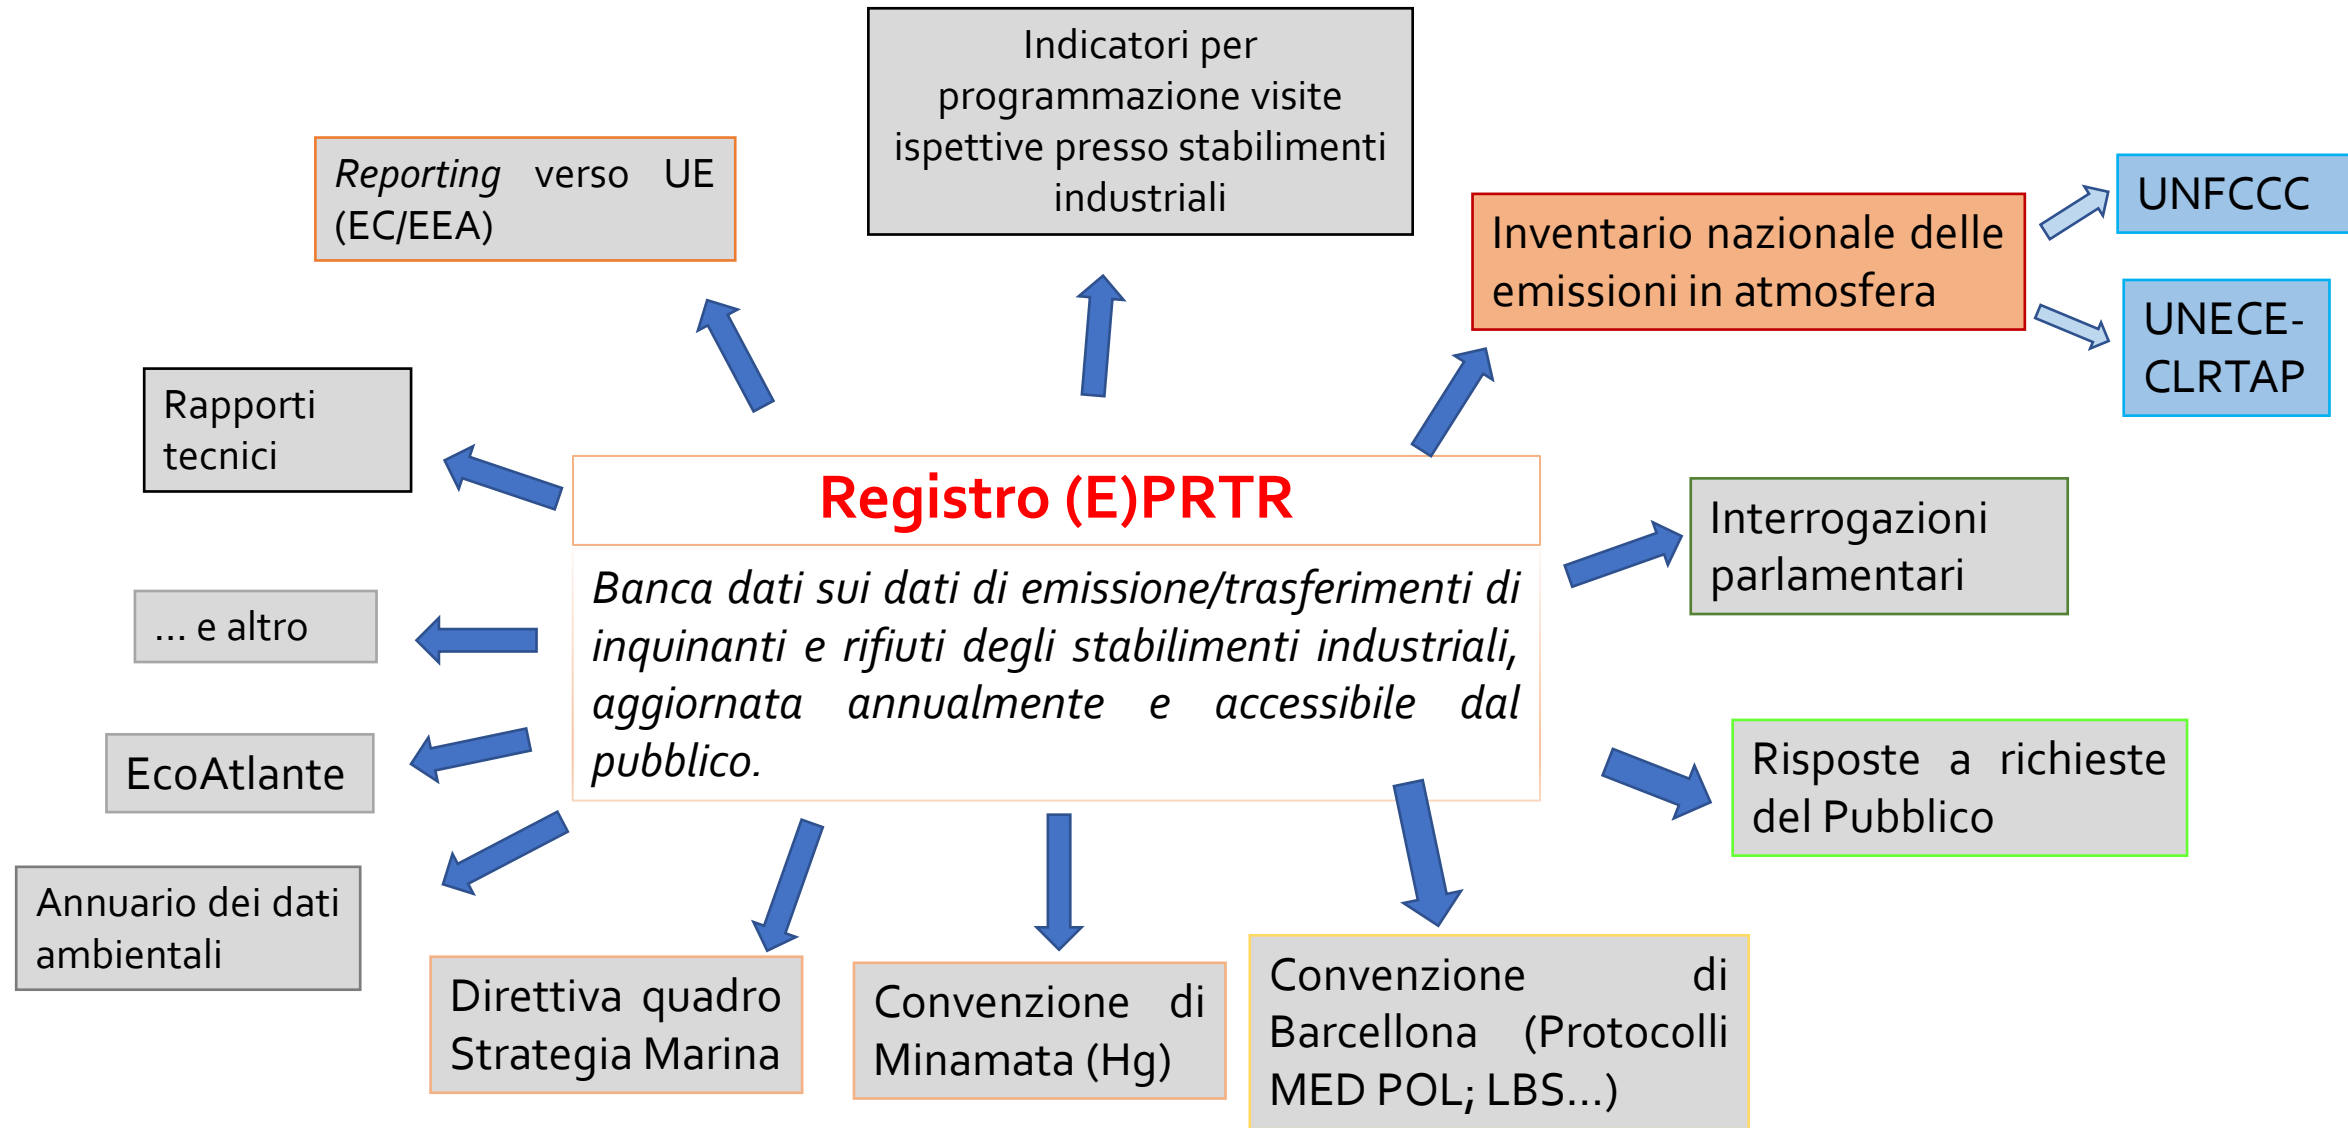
Indicatori per programmazione visite ispettive presso stabilimenti industriali

Reporting verso UE (EC/EEA)

Inventario nazionale delle emissioni in atmosfera

UNFCCC

UNECE-CLRTAP

Rapporti tecnici

Registro (E)PRTR

Banca dati sui dati di emissione/trasferimenti di inquinanti e rifiuti degli stabilimenti industriali, aggiornata annualmente e accessibile dal pubblico.

Interrogazioni parlamentari

... e altro

EcoAtlante

Risposte a richieste del Pubblico

Annuario dei dati ambientali

Direttiva quadro Strategia Marina

Convenzione di Minamata (Hg)

Convenzione di Barcellona (Protocolli MED POL; LBS...)